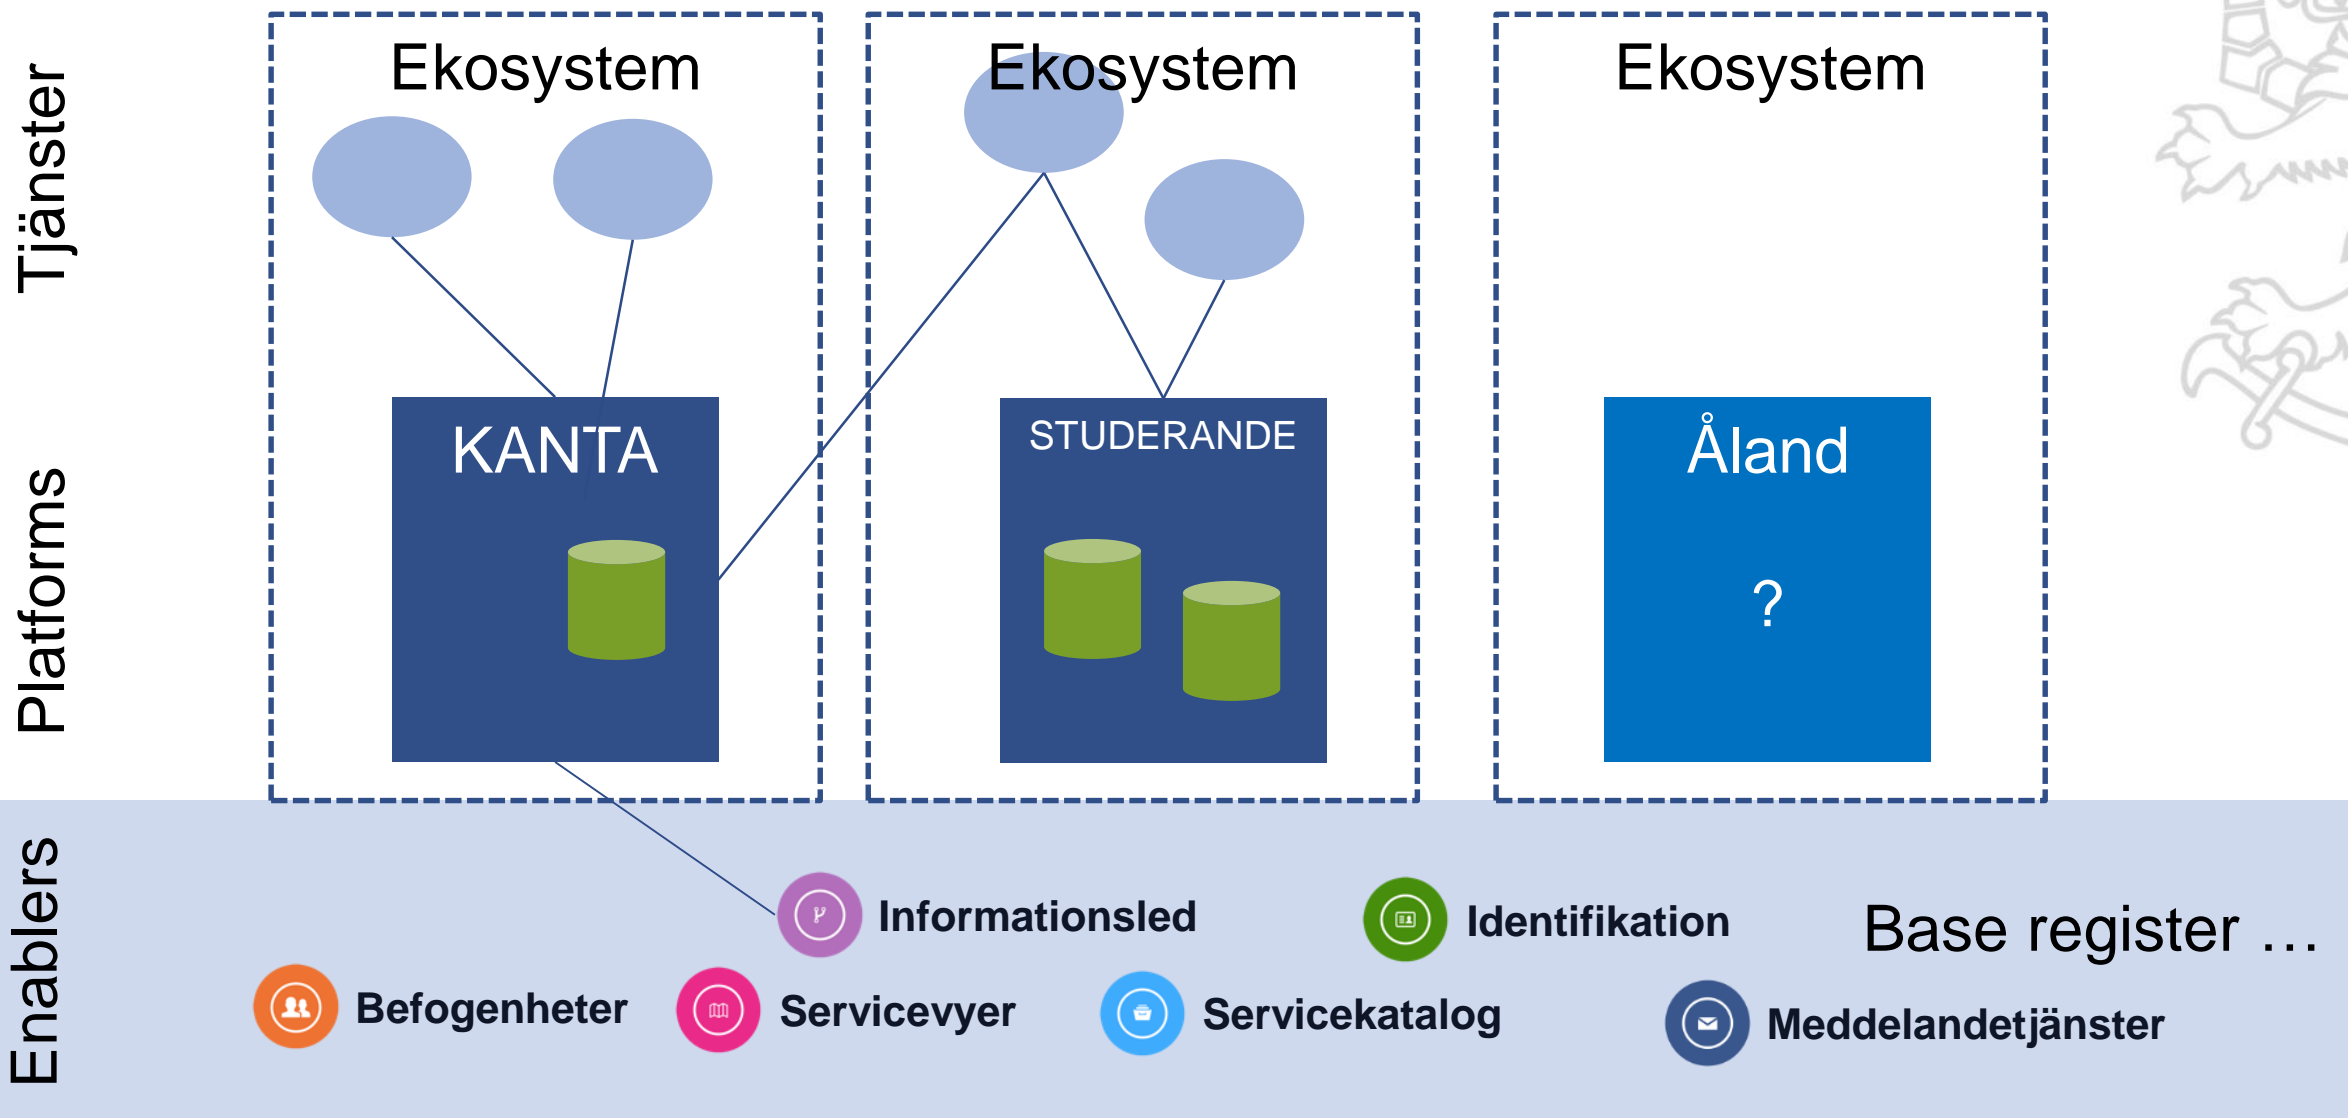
Tjänster

Platforms

Enablers

Ekosystem

Ekosystem

Ekosystem

KANTA

STUDERANDE

Åland

?

Informationsled

Identifikation

Base register …

Befogenheter

Servicevyer

Servicekatalog

Meddelandetjänster